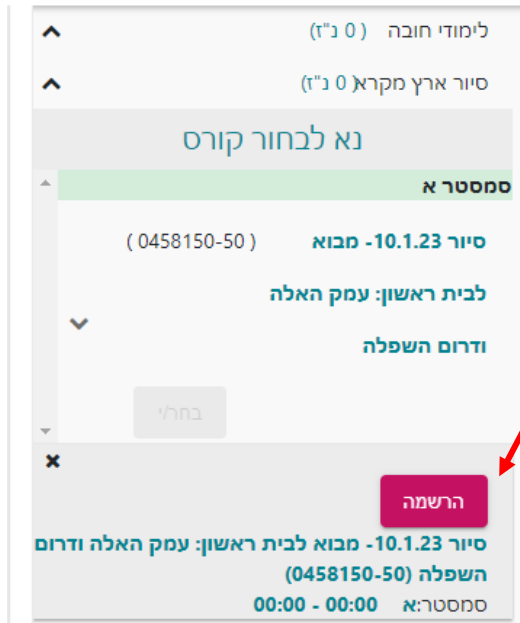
לימודי חובה ( 0 נ"ז)

סיור ארץ מקרא( 0 נ"ז)

נא לבחור קורס

סמסטר א

סיור 10.1.23- מבוא לבית ראשון: עמק האלה ודרום השפלה ( 0458150-50 )

בחר/י

×

הרשמה

סיור 10.1.23- מבוא לבית ראשון: עמק האלה ודרום השפלה (0458150-50)

סמסטר:א 00:00 - 00:00